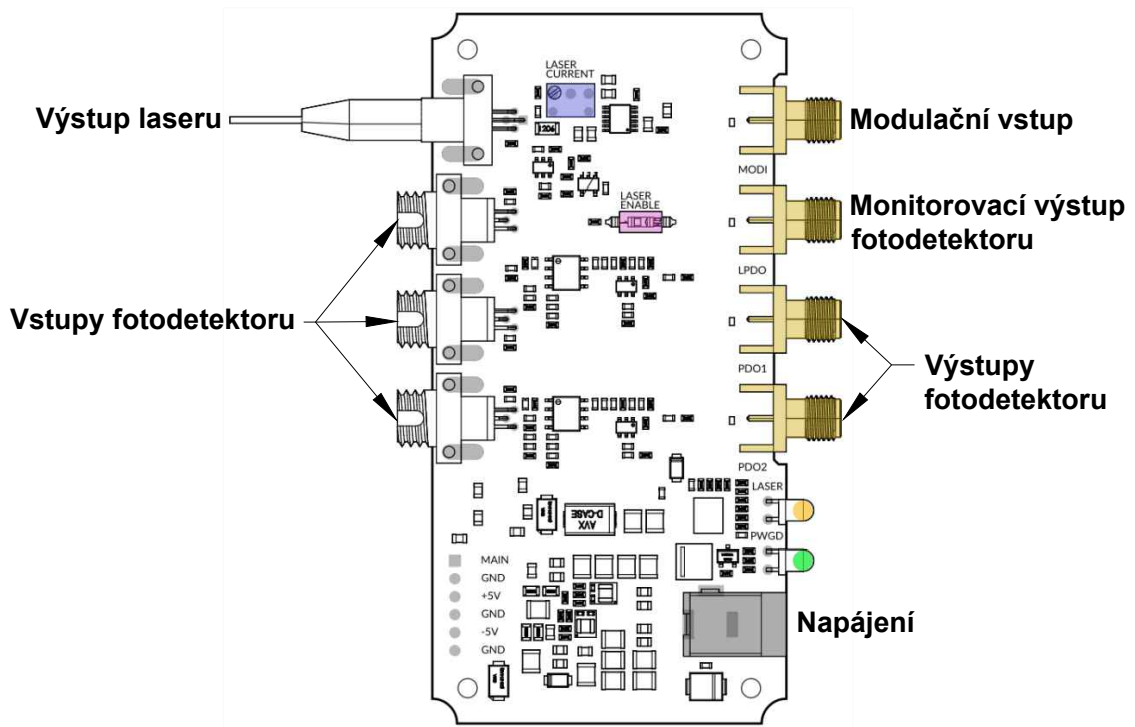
Výstup laseru

LASER CURRENT

1206

Modulační vstup

MODI

LASER ENABLE

Monitorovací výstup fotodetektoru

LPDO

Vstupy fotodetektoru

PDO1

Výstupy fotodetektoru

PDO2

LASER

AVX D-CASE

PWGD

MAIN
GND
+5V
GND
-5V
GND

Napájení